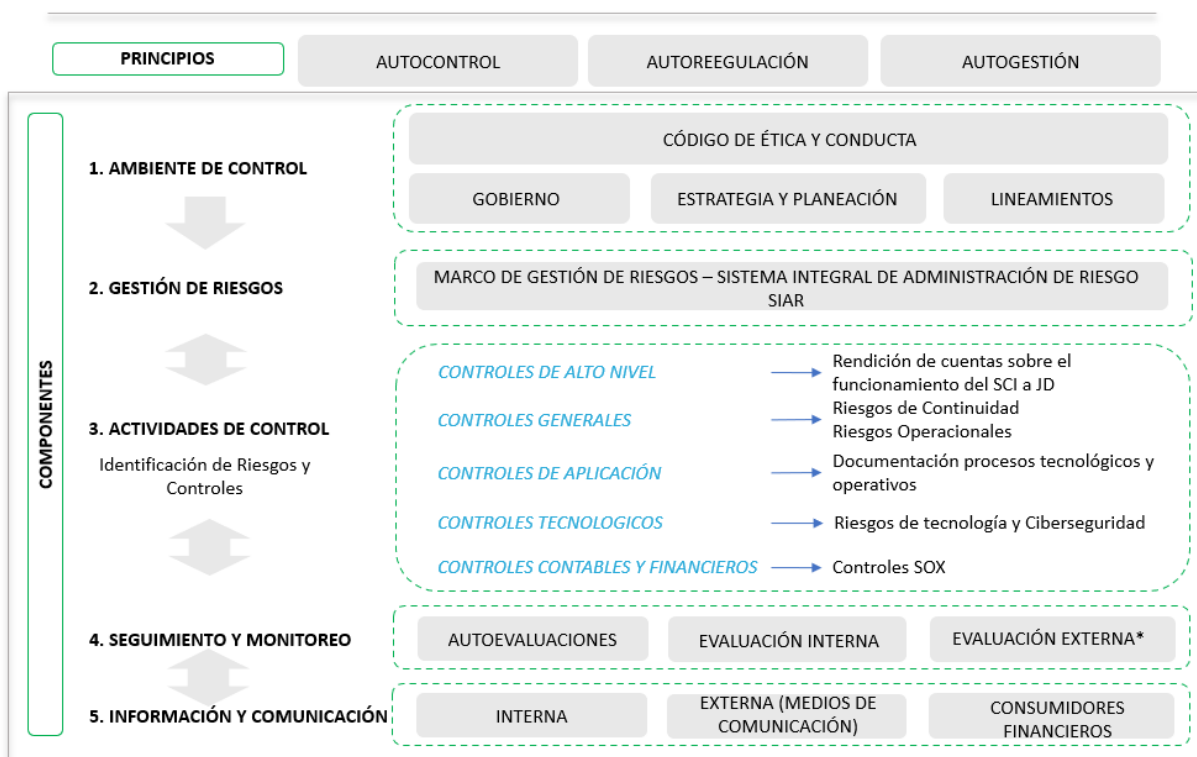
PRINCIPIOS

AUTOCONTROL

AUTOREEGULACIÓN

AUTOGESTIÓN

COMPONENTES

1. AMBIENTE DE CONTROL

CÓDIGO DE ÉTICA Y CONDUCTA

GOBIERNO

ESTRATEGIA Y PLANEACIÓN

LINEAMIENTOS

2. GESTIÓN DE RIESGOS

MARCO DE GESTIÓN DE RIESGOS – SISTEMA INTEGRAL DE ADMINISTRACIÓN DE RIESGO SIAR

3. ACTIVIDADES DE CONTROL

Identificación de Riesgos y Controles

CONTROLES DE ALTO NIVEL → Rendición de cuentas sobre el funcionamiento del SCI a JD

CONTROLES GENERALES → Riesgos de Continuidad Riesgos Operacionales

CONTROLES DE APLICACIÓN → Documentación procesos tecnológicos y operativos

CONTROLES TECNOLOGICOS → Riesgos de tecnología y Ciberseguridad

CONTROLES CONTABLES Y FINANCIEROS → Controles SOX

4. SEGUIMIENTO Y MONITOREO

AUTOEVALUACIONES

EVALUACIÓN INTERNA

EVALUACIÓN EXTERNA*

5. INFORMACIÓN Y COMUNICACIÓN

INTERNA

EXTERNA (MEDIOS DE COMUNICACIÓN)

CONSUMIDORES FINANCIEROS